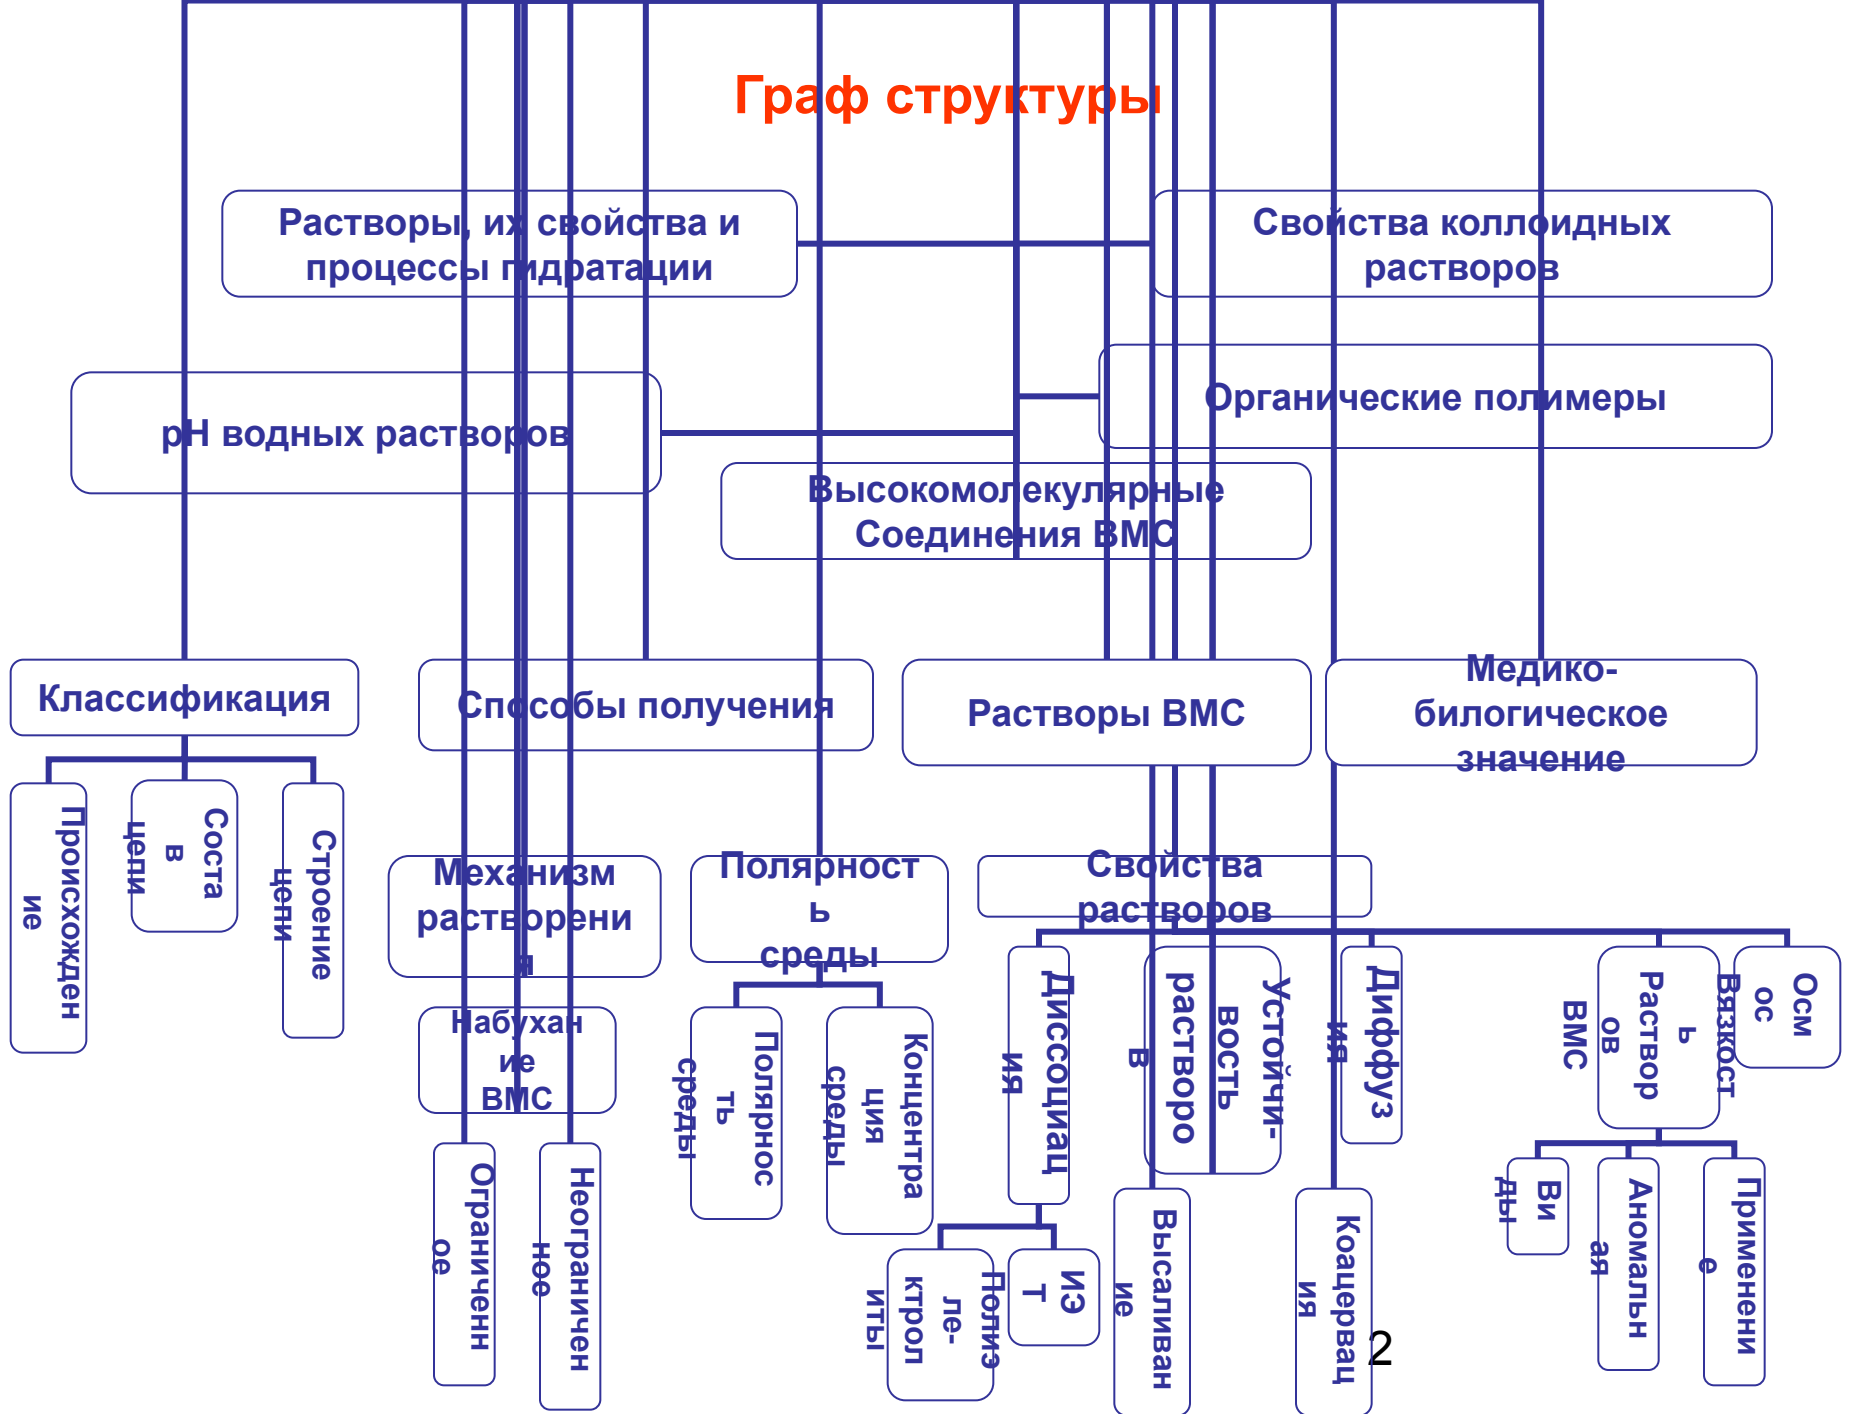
Граф структуры

Растворы, их свойства и процессы гидратации

Свойства коллоидных растворов

Органические полимеры

pH водных растворов

Высокомолекулярные Соединения ВМС

Классификация

Способы получения

Растворы ВМС

Медико-билогическое значение

Происхождение

Состав цепи

Строение цепи

Механизм растворения

Полярность среды

Свойства растворов

Набухание ВМС

Полярность среды

Концентрация среды

Диссоциация

Устойчивость растворов

Диффузия

Раствор ВМС

Вязкость

Осмос

Ограниченное

Неограниченное

Полиэлектролиты

ИЭТ

Высаливание

Коацервация

Виды

Аномальная

Применение

2